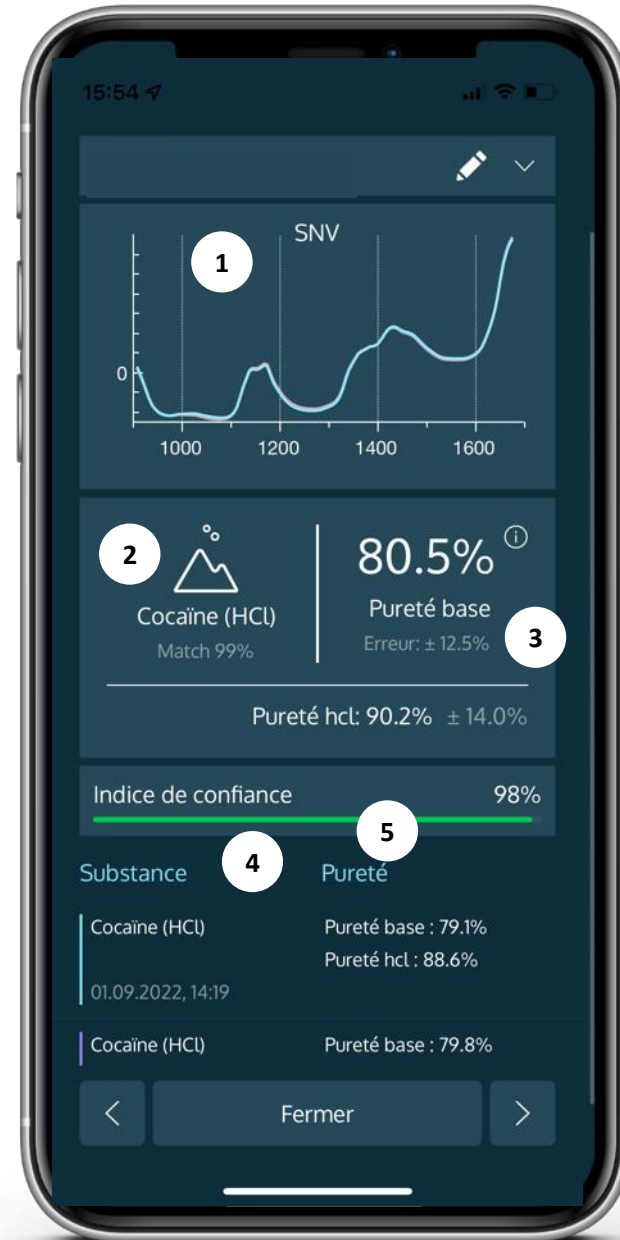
15:54

SNV

1

0

1000 1200 1400 1600

2

Cocaïne (HCl)

Match 99%

80.5%

Pureté base

Erreur: ± 12.5%

3

Pureté hcl: 90.2% ± 14.0%

Indice de confiance 98%

5

4

Substance

Pureté

Cocaïne (HCl)

01.09.2022, 14:19

Pureté base : 79.1%

Pureté hcl : 88.6%

Cocaïne (HCl)

Pureté base : 79.8%

<

Fermer

>